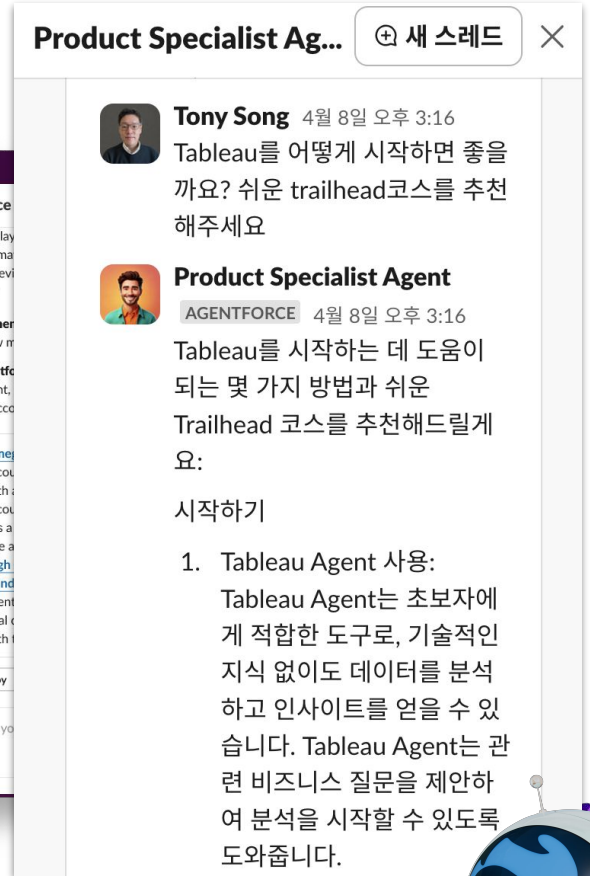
Product Specialist Ag... 새 스레드

Tony Song 4월 8일 오후 3:16
Tableau를 어떻게 시작하면 좋을까요? 쉬운 trailhead코스를 추천해주세요

Product Specialist Agent
AGENTFORCE 4월 8일 오후 3:16
Tableau를 시작하는 데 도움이 되는 몇 가지 방법과 쉬운 Trailhead 코스를 추천해드릴게요:

시작하기

1. Tableau Agent 사용: Tableau Agent는 초보자에게 적합한 도구로, 기술적인 지식 없이도 데이터를 분석하고 인사이트를 얻을 수 있습니다. Tableau Agent는 관련 비즈니스 질문을 제안하여 분석을 시작할 수 있도록 도와줍니다.